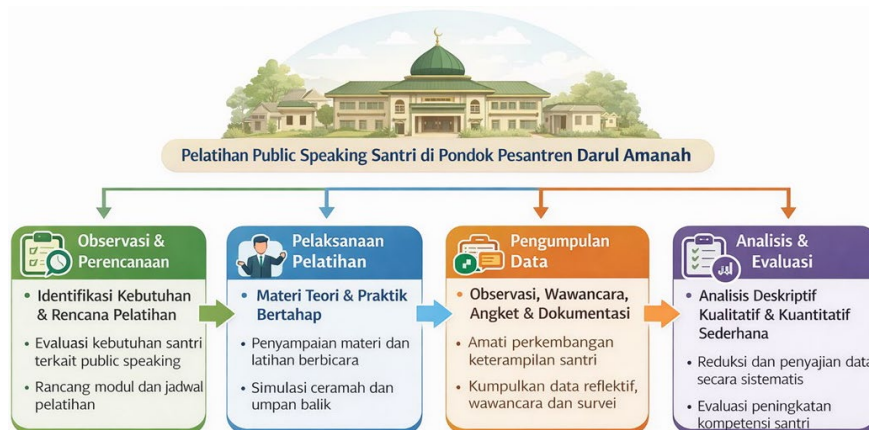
Pelatihan Public Speaking Santri di Pondok Pesantren Darul Amanah

Observasi & Perencanaan

• Identifikasi Kebutuhan & Rencana Pelatihan

• Evaluasi kebutuhan santri terkait public speaking

• Rancang modul dan jadwal pelatihan

Pelaksanaan Pelatihan

• Materi Teori & Praktik Bertahap

• Penyampaian materi dan latihan berbicara

• Simulasi ceramah dan umpan balik

Pengumpulan Data

• Observasi, Wawancara, Angket & Dokumentasi

• Amati perkembangan keterampilan santri

• Kumpulkan data reflektif, wawancara dan survei

Analisis & Evaluasi

• Analisis Deskriptif Kualitatif & Kuantitatif Sederhana

• Reduksi dan penyajian data secara sistematis

• Evaluasi peningkatan kompetensi santri